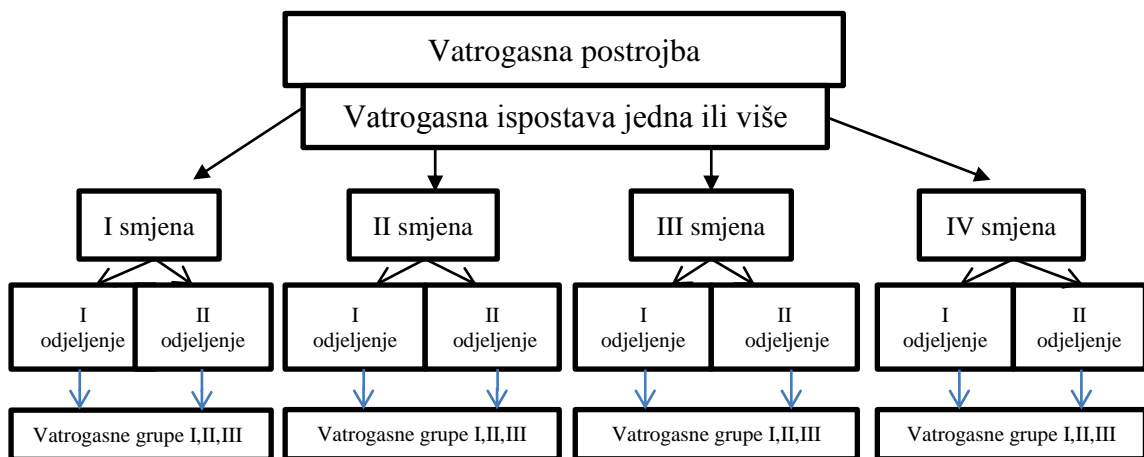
Vatrogasna postrojba

Vatrogasna ispostava jedna ili više

I smjena

I odjeljenje

II odjeljenje

Vatrogasne grupe I,II,III

II smjena

I odjeljenje

II odjeljenje

Vatrogasne grupe I,II,III

III smjena

I odjeljenje

II odjeljenje

Vatrogasne grupe I,II,III

IV smjena

I odjeljenje

II odjeljenje

Vatrogasne grupe I,II,III